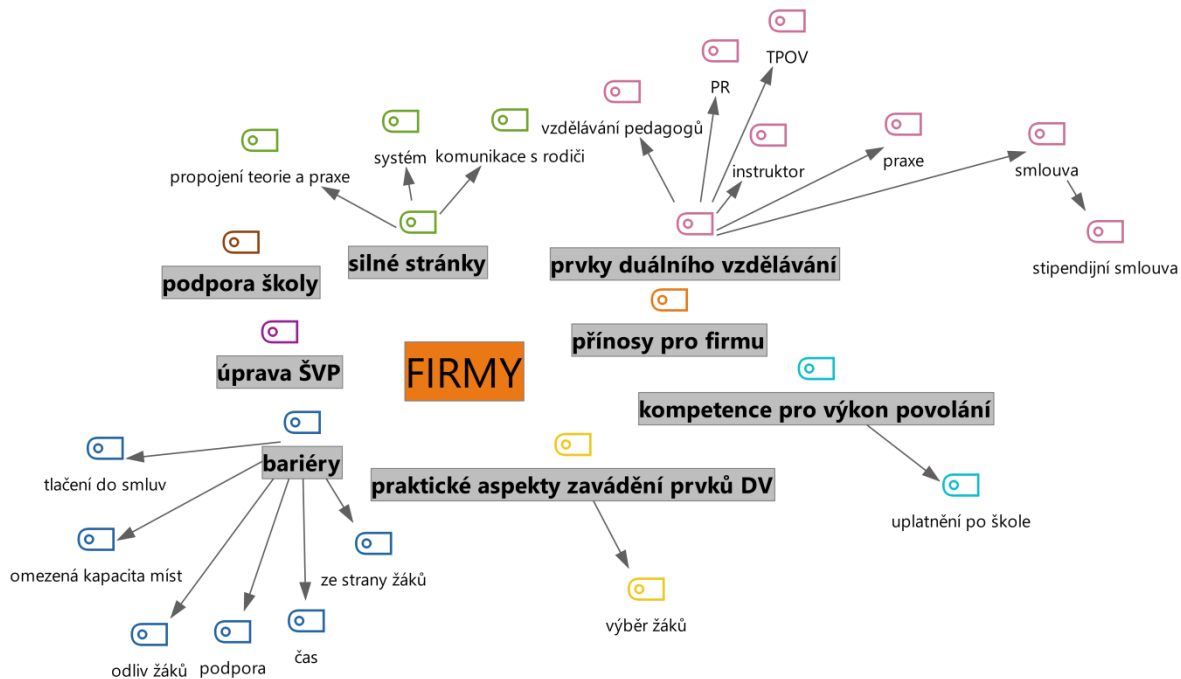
TPOV

PR

vzdělávání pedagogů

instruktor

praxe

smlouva

stipendijní smlouva

systém

komunikace s rodiči

propojení teorie a praxe

silné stránky

prvky duálního vzdělávání

podpora školy

přínosy pro firmu

úprava ŠVP

FIRMY

kompetence pro výkon povolání

bariéry

tlačení do smluv

praktické aspekty zavádění prvků DV

uplatnění po škole

omezená kapacita míst

ze strany žáků

výběr žáků

odliv žáků

podpora

čas